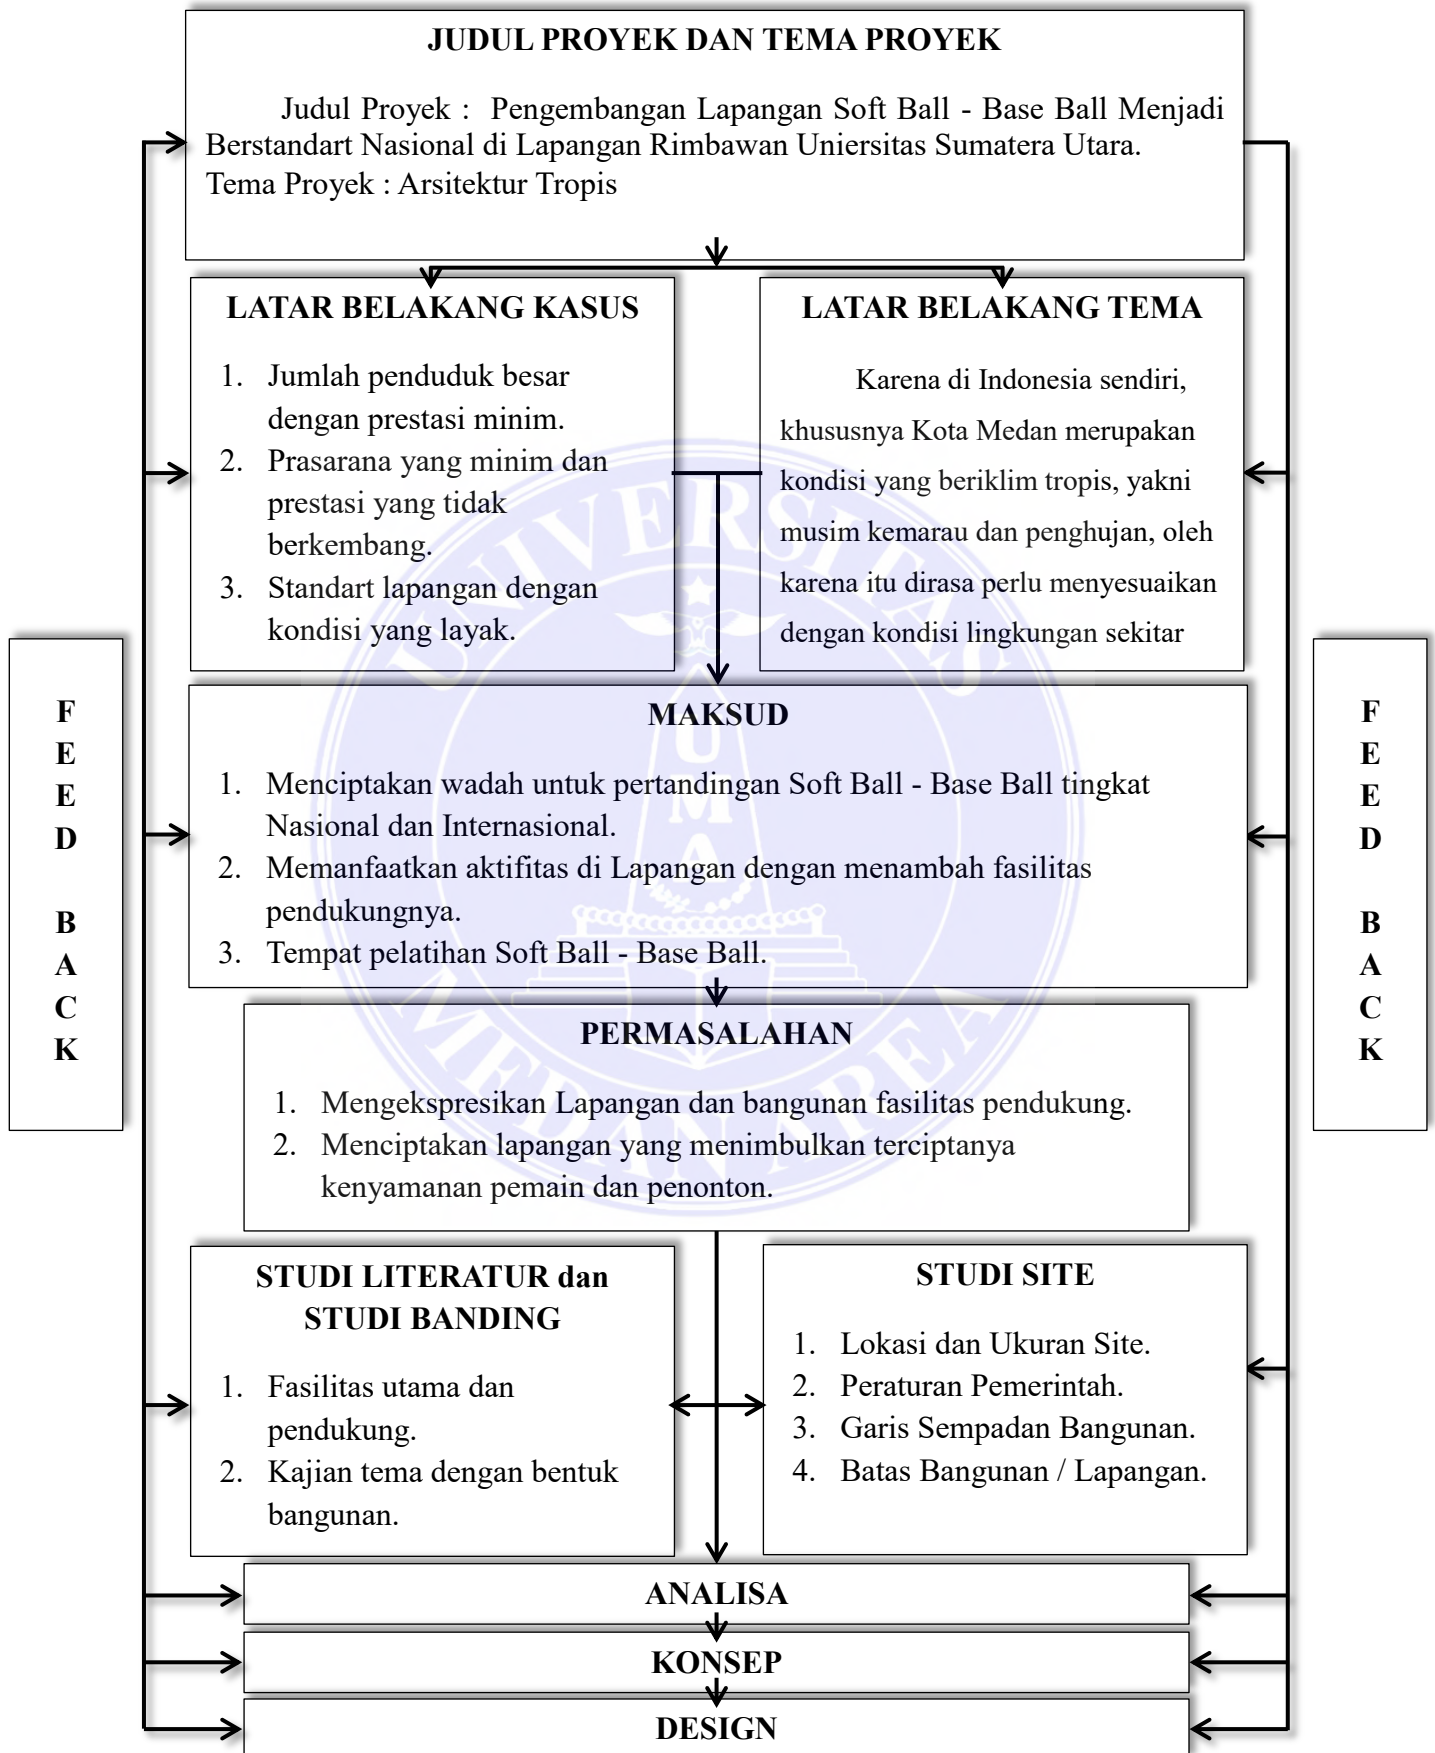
JUDUL PROYEK DAN TEMA PROYEK

Judul Proyek : Pengembangan Lapangan Soft Ball - Base Ball Menjadi Berstandart Nasional di Lapangan Rimbawan Uniersitas Sumatera Utara.
Tema Proyek : Arsitektur Tropis

LATAR BELAKANG KASUS

1. Jumlah penduduk besar dengan prestasi minim.
2. Prasarana yang minim dan prestasi yang tidak berkembang.
3. Standart lapangan dengan kondisi yang layak.

LATAR BELAKANG TEMA

Karena di Indonesia sendiri, khususnya Kota Medan merupakan kondisi yang beriklim tropis, yakni musim kemarau dan penghujan, oleh karena itu dirasa perlu menyesuaikan dengan kondisi lingkungan sekitar

F E E D B A C K

MAKSUD

1. Menciptakan wadah untuk pertandingan Soft Ball - Base Ball tingkat Nasional dan Internasional.
2. Memanfaatkan aktifitas di Lapangan dengan menambah fasilitas pendukungnya.
3. Tempat pelatihan Soft Ball - Base Ball.

F E E D B A C K

PERMASALAHAN

1. Mengekspresikan Lapangan dan bangunan fasilitas pendukung.
2. Menciptakan lapangan yang menimbulkan terciptanya kenyamanan pemain dan penonton.

STUDI LITERATUR dan STUDI BANDING

1. Fasilitas utama dan pendukung.
2. Kajian tema dengan bentuk bangunan.

STUDI SITE

1. Lokasi dan Ukuran Site.
2. Peraturan Pemerintah.
3. Garis Sempadan Bangunan.
4. Batas Bangunan / Lapangan.

ANALISA

KONSEP

DESIGN